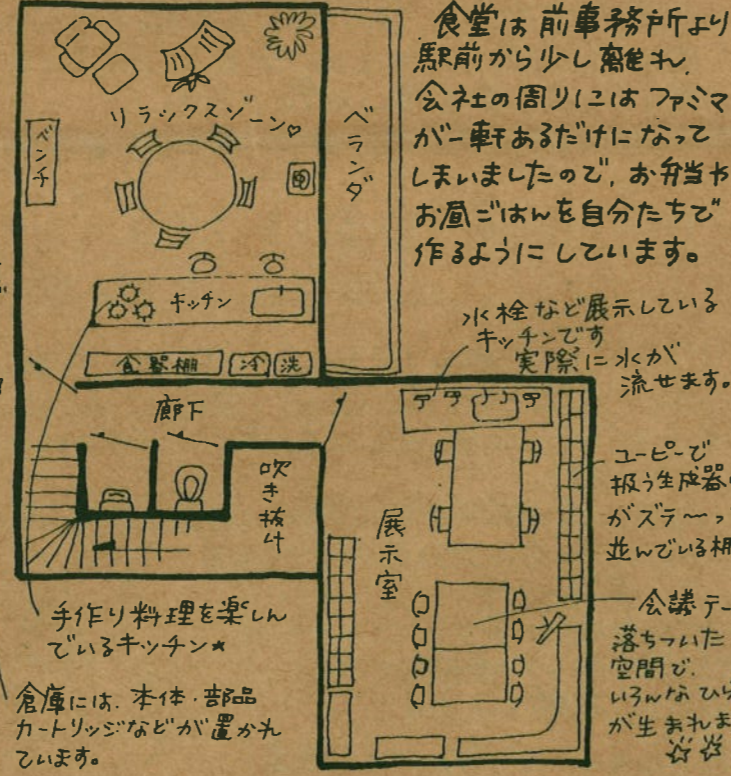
食堂は前事務所より駅前から少し離れ、会社の周りにはファミマが一軒あるだけになってしまいましたので、お弁当やお昼ごはんを自分たちで作るようにしています。

リラックスゾーン♡

ベンチ

ベランダ

キッチン

食器棚 冷 洗

水栓など展示しているキッチンです 実際に水が流せます。

廊下

吹き抜け

展示室

ユーピーで扱う生成器がズラ〜っと並んでいる棚

会議テー
落ちついた空間で、いろんなひら
が生まれま
☆☆

手作り料理を楽しんでいるキッチン★

倉庫には、本体・部品カートリッジなどが置かれています。